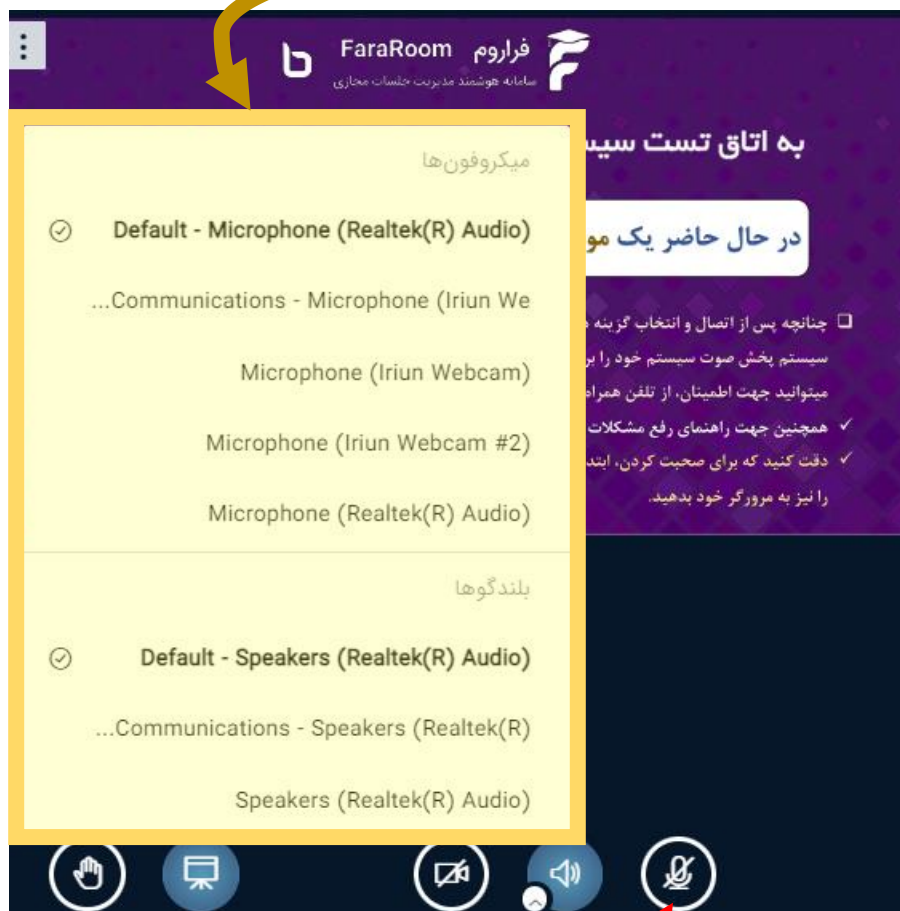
FaraRoom فراروم
سامانه هوشمند مدیریت جلسات مجازی

به اتاق تست سیس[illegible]

در حال حاضر یک مو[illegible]

چنانچه پس از اتصال و انتخاب گزینه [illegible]
سیستم پخش صوت سیستم خود را بر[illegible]
میتوانید جهت اطمینان، از تلفن همراه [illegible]
همچنین جهت راهنمای رفع مشکلات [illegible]
دقت کنید که برای صحبت کردن، ابتد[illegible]
را نیز به مرورگر خود بدهید.

میکروفون‌ها

Default - Microphone (Realtek(R) Audio)

Communications - Microphone (Iriun We...

Microphone (Iriun Webcam)

Microphone (Iriun Webcam #2)

Microphone (Realtek(R) Audio)

بلندگوها

Default - Speakers (Realtek(R) Audio)

Communications - Speakers (Realtek(R)...

Speakers (Realtek(R) Audio)